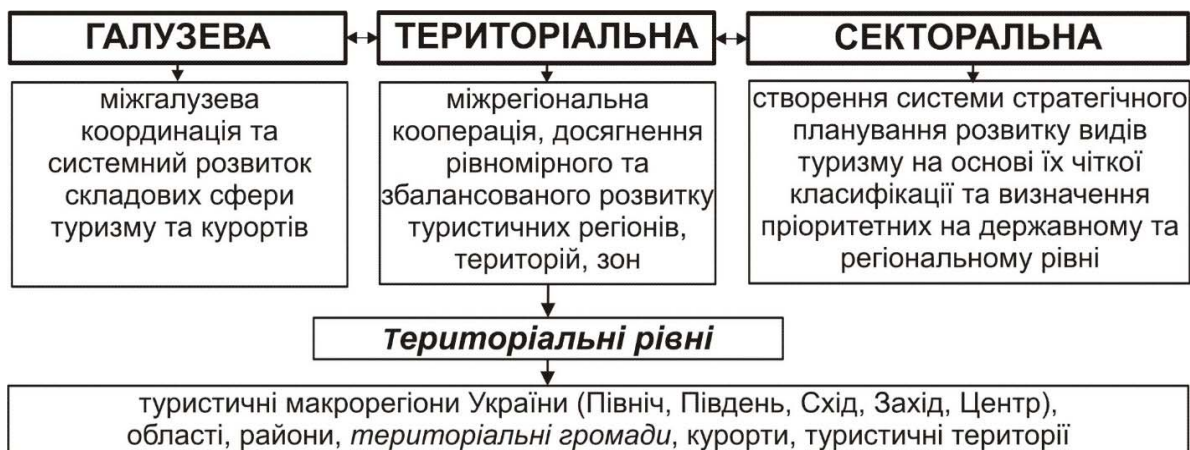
ГАЛУЗЕВА

міжгалузева координація та системний розвиток складових сфери туризму та курортів

ТЕРИТОРІАЛЬНА

міжрегіональна кооперація, досягнення рівномірного та збалансованого розвитку туристичних регіонів, територій, зон

СЕКТОРАЛЬНА

створення системи стратегічного планування розвитку видів туризму на основі їх чіткої класифікації та визначення пріоритетних на державному та регіональному рівні

Територіальні рівні

туристичні макрорегіони України (Північ, Південь, Схід, Захід, Центр), області, райони, територіальні громади, курорти, туристичні території